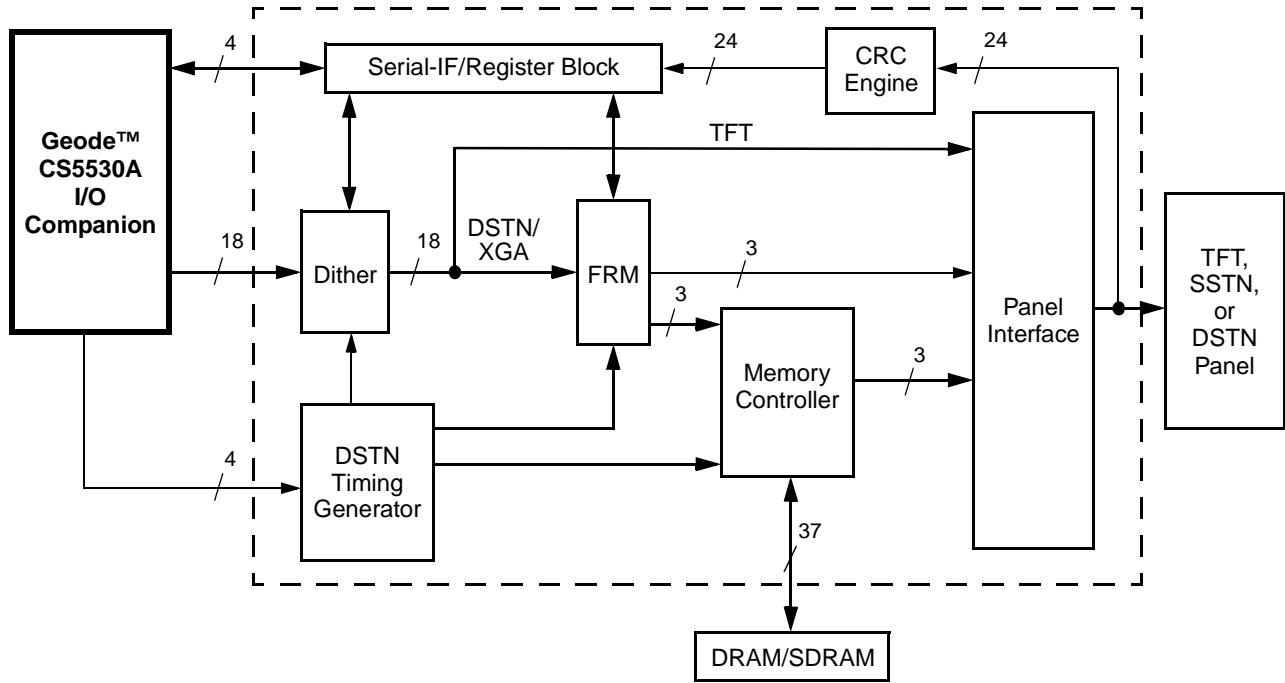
Geode™ CS5530A I/O Companion

4

Serial-IF/Register Block

24

CRC Engine

24

TFT

18

Dither

18

DSTN/ XGA

FRM

3

3

Panel Interface

TFT, SSTN, or DSTN Panel

Memory Controller

3

4

DSTN Timing Generator

37

DRAM/SDRAM